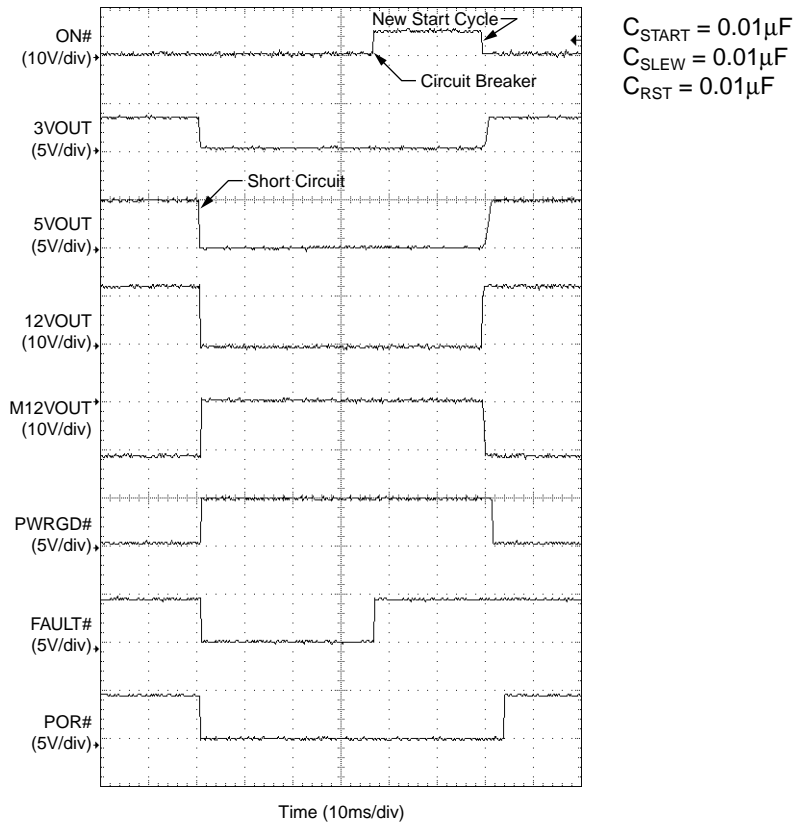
ON#
(10V/div)

New Start Cycle

Circuit Breaker

$C_{START} = 0.01\mu F$
$C_{SLEW} = 0.01\mu F$
$C_{RST} = 0.01\mu F$

3VOUT
(5V/div)

Short Circuit

5VOUT
(5V/div)

12VOUT
(10V/div)

M12VOUT
(10V/div)

PWRGD#
(5V/div)

FAULT#
(5V/div)

POR#
(5V/div)

Time (10ms/div)